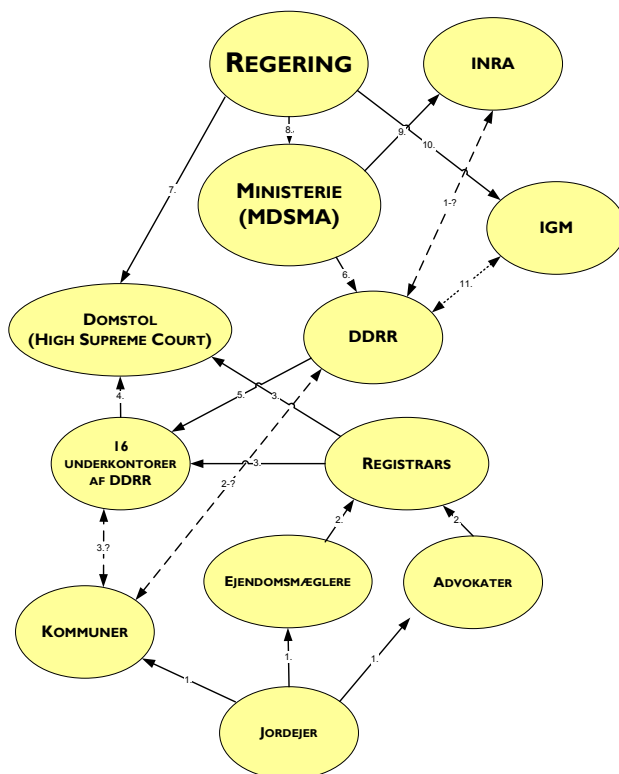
REGERING

INRA

8.

9.

10.

MINISTERIE (MDSMA)

7.

1-?

IGM

6.

11.

DOMSTOL (HIGH SUPREME COURT)

DDRR

5.

3.

4.

16 UNDERKONTORER AF DDRR

3.

REGISTRARS

2-?

2.

2.

3.?

EJENDOMSMÆGLERE

ADVOKATER

KOMMUNER

1.

1.

1.

JORDEJER